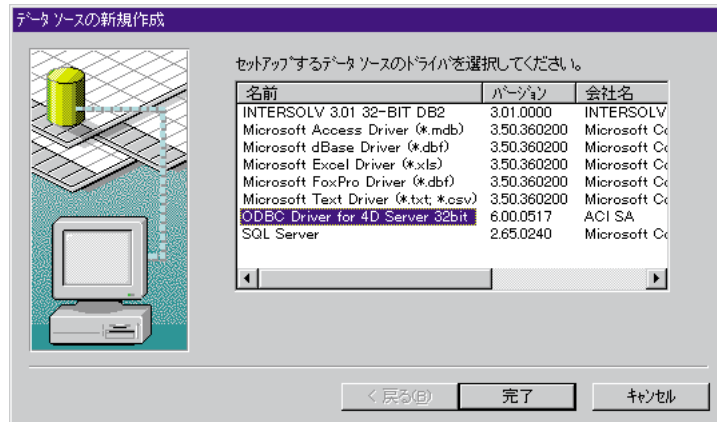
データ ソースの新規作成

セットアップするデータ ソースのドライバを選択してください。

| 名前 | バージョン | 会社名 |
|---|---|---|
| INTERSOLV 3.01 32-BIT DB2 | 3.01.0000 | INTERSOLV |
| Microsoft Access Driver (*.mdb) | 3.50.360200 | Microsoft Co |
| Microsoft dBase Driver (*.dbf) | 3.50.360200 | Microsoft Co |
| Microsoft Excel Driver (*.xls) | 3.50.360200 | Microsoft Co |
| Microsoft FoxPro Driver (*.dbf) | 3.50.360200 | Microsoft Co |
| Microsoft Text Driver (*.txt; *.csv) | 3.50.360200 | Microsoft Co |
| ODBC Driver for 4D Server 32bit | 6.00.0517 | ACI SA |
| SQL Server | 2.65.0240 | Microsoft Co |

< 戻る(B)
完了
キャンセル